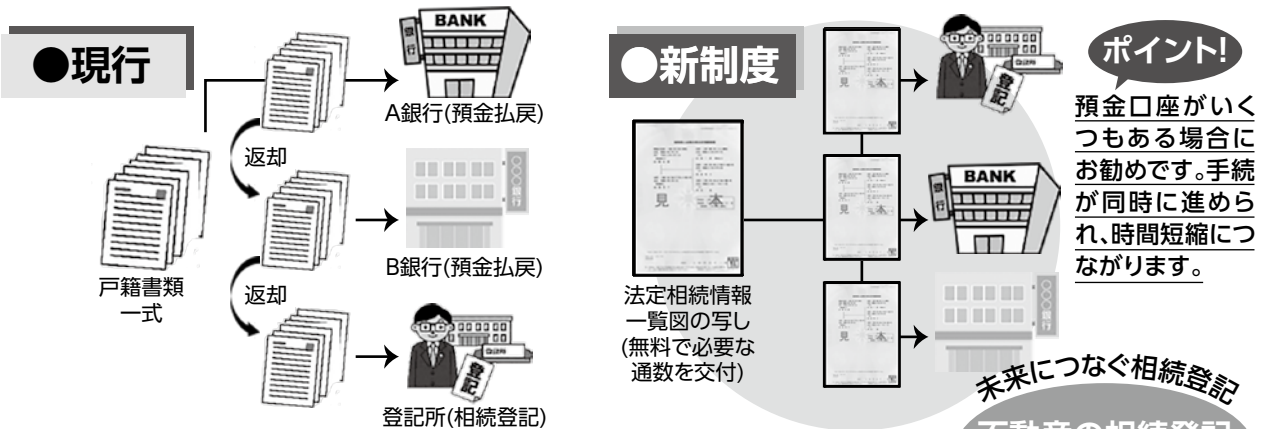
●現行

BANK
銀行
A銀行(預金払戻)

返却

○○○銀行
B銀行(預金払戻)

戸籍書類一式

返却

登記所
登記
登記所(相続登記)

●新制度

見本

法定相続情報一覧図の写し(無料で必要な通数を交付)

登記所
登記

BANK
銀行

○○○銀行

ポイント!

預金口座がいくつもある場合にお勧めです。手続が同時に進められ、時間短縮につながります。

未来につなぐ相続登記

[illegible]